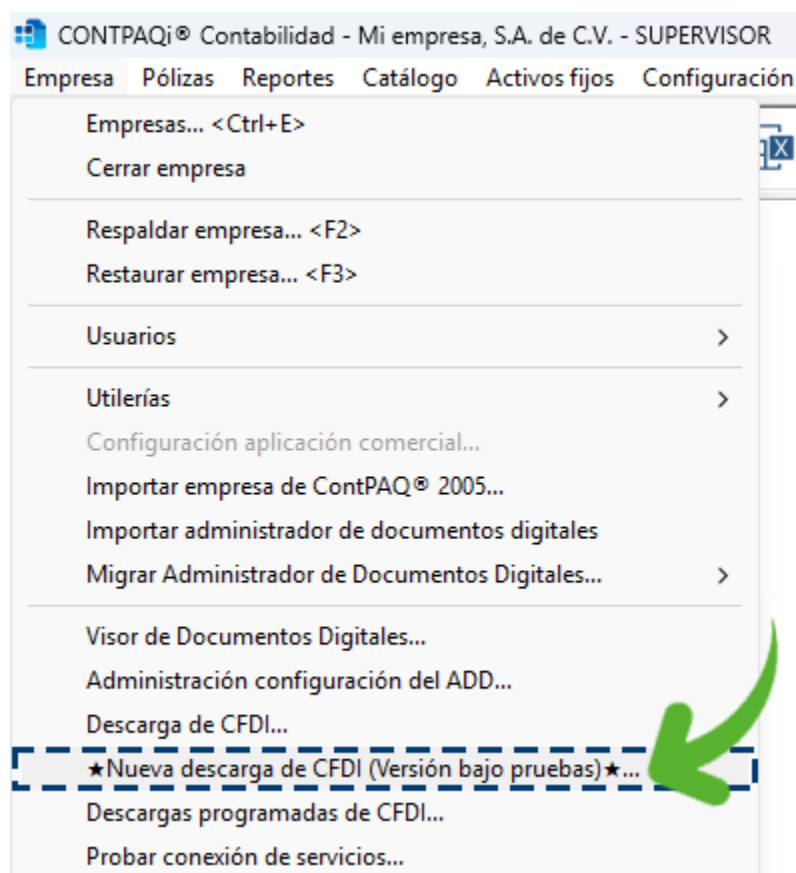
CONTPAQi® Contabilidad - Mi empresa, S.A. de C.V. - SUPERVISOR

Empresa Pólizas Reportes Catálogo Activos fijos Configuración

Empresas... <Ctrl+E>
Cerrar empresa

Respaldar empresa... <F2>
Restaurar empresa... <F3>

Usuarios >

Utilerías >
Configuración aplicación comercial...
Importar empresa de ContPAQ® 2005...
Importar administrador de documentos digitales
Migrar Administrador de Documentos Digitales... >

Visor de Documentos Digitales...
Administración configuración del ADD...
Descarga de CFDI...
★Nueva descarga de CFDI (Versión bajo pruebas)★...
Descargas programadas de CFDI...
Probar conexión de servicios...